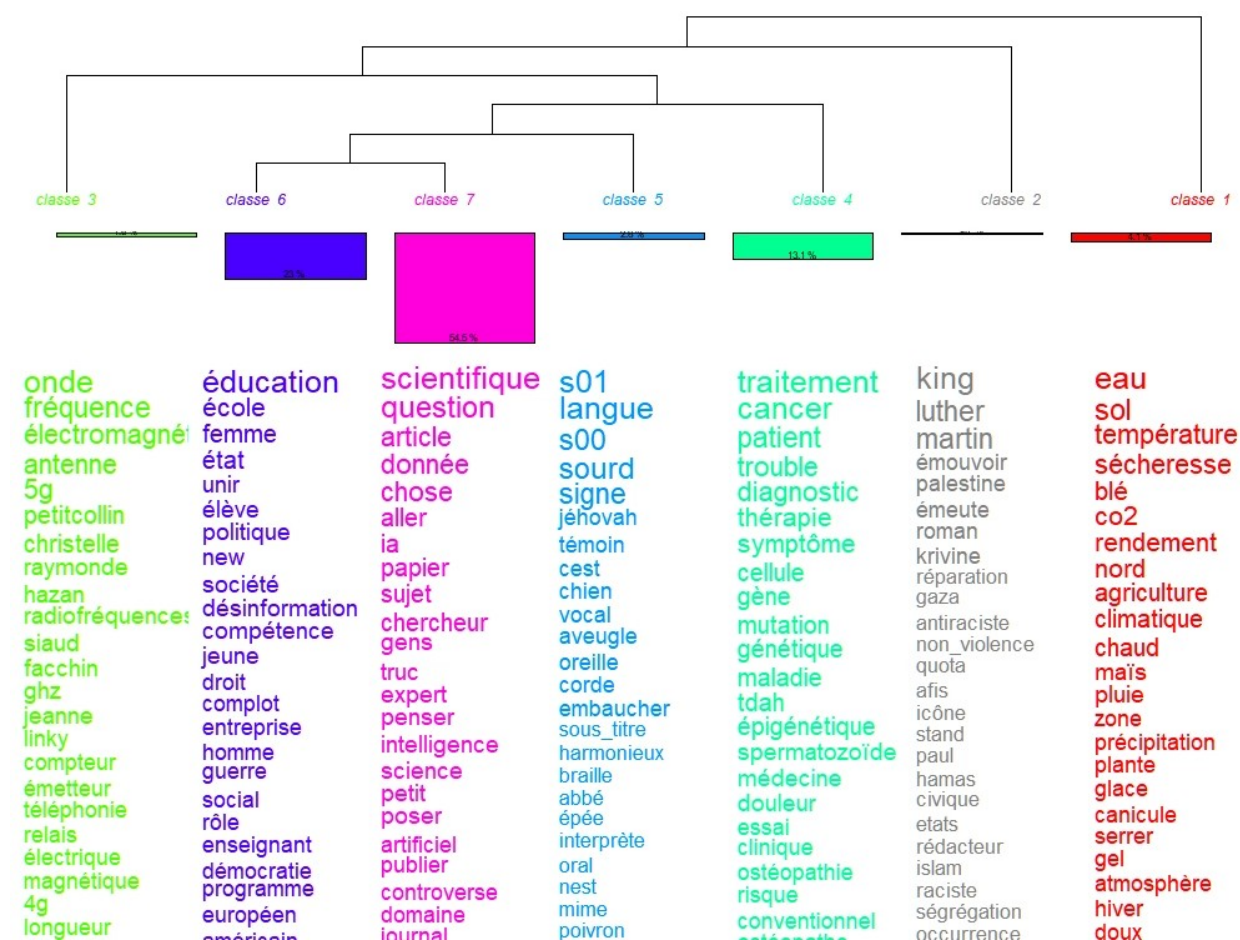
classe 3
classe 6
classe 7
classe 5
classe 4
classe 2
classe 1

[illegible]
23 %
54,5 %
2,8 %
13,1 %
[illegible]
4,1 %

onde
fréquence
électromagnét
antenne
5g
petitcollin
christelle
raymonde
hazan
radiofréquences
siaud
facchin
ghz
jeanne
linky
compteur
émetteur
téléphonie
relais
électrique
magnétique
4g
longueur

éducation
école
femme
état
unir
élève
politique
new
société
désinformation
compétence
jeune
droit
complot
entreprise
homme
guerre
social
rôle
enseignant
démocratie
programme
européen
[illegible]

scientifique
question
article
donnée
chose
aller
ia
papier
sujet
chercheur
gens
truc
expert
penser
intelligence
science
petit
poser
artificiel
publier
controverse
domaine
journal

s01
langue
s00
sourd
signe
jéhovah
témoin
cest
chien
vocal
aveugle
oreille
corde
embaucher
sous_titre
harmonieux
braille
abbé
épée
interprète
oral
nest
mime
poivron

traitement
cancer
patient
trouble
diagnostic
thérapie
symptôme
cellule
gène
mutation
génétique
maladie
tdah
épigénétique
spermatozoïde
médecine
douleur
essai
clinique
ostéopathie
risque
conventionnel
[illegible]

king
luther
martin
émouvoir
palestine
émeute
roman
krivine
réparation
gaza
antiraciste
non_violence
quota
afis
icône
stand
paul
hamas
civique
etats
rédacteur
islam
raciste
ségrégation
occurrence

eau
sol
température
sécheresse
blé
co2
rendement
nord
agriculture
climatique
chaud
maïs
pluie
zone
précipitation
plante
glace
canicule
serrer
gel
atmosphère
hiver
doux